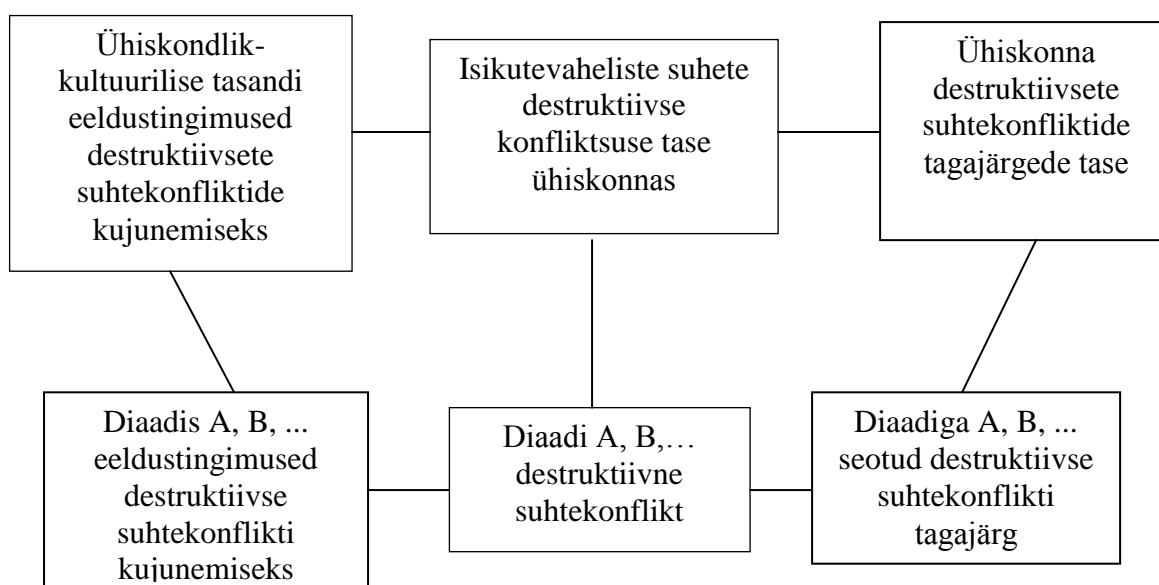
Ühiskondlik-kultuurilise tasandi eeldustingimused destruktiivsete suhtekonfliktide kujunemiseks

Isikutevaheliste suhete destruktiivse konfliktsuse tase ühiskonnas

Ühiskonna destruktiivsete suhtekonfliktide tagajärgede tase

Diaadis A, B, ... eeldustingimused destruktiivse suhtekonflikti kujunemiseks

Diaadi A, B,… destruktiivne suhtekonflikt

Diaadiga A, B, ... seotud destruktiivse suhtekonflikti tagajärg